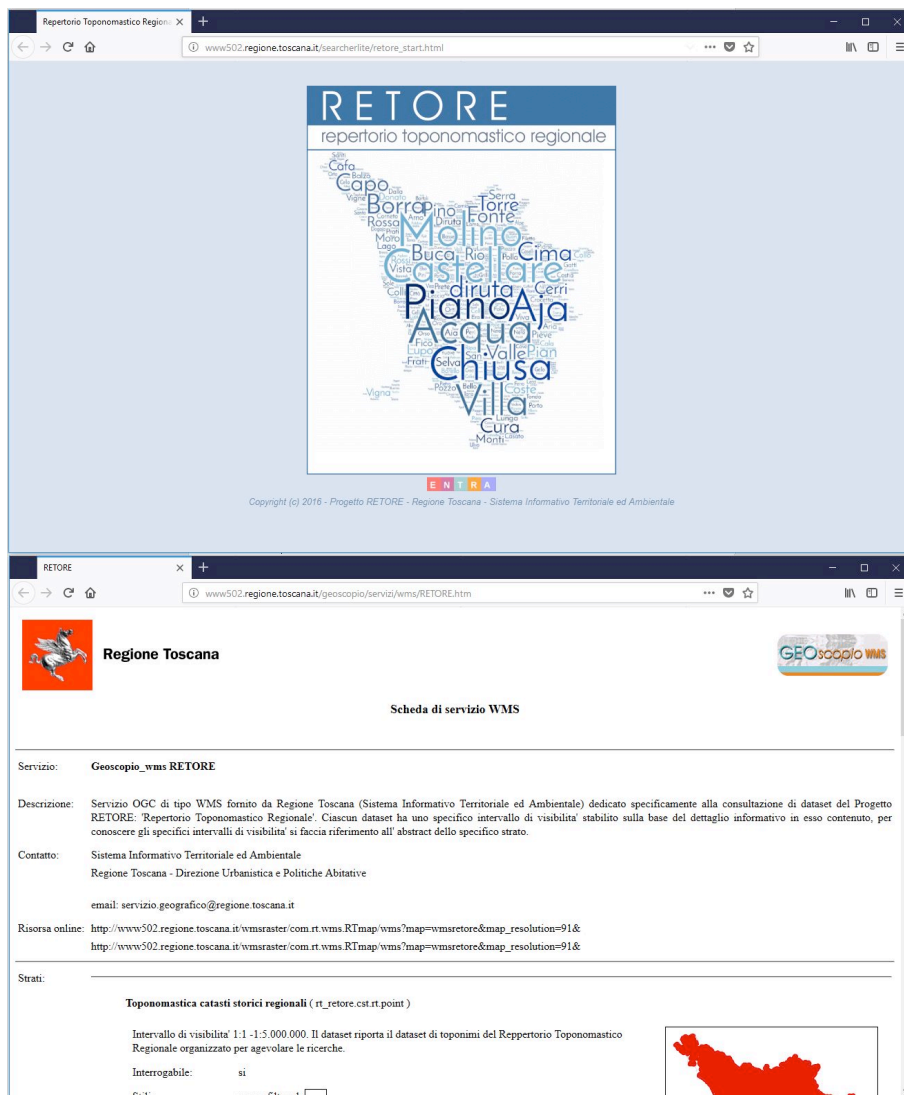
Repertorio Toponomastico Regiona ×
+
www502.regione.toscana.it/searcherlite/retore_start.html

RETORE
repertorio toponomastico regionale

Cafa
Capo
Borro
Pino
Torre
Fonte
Serra
Rossa
Molino
Cima
Buca
Rio
Castellare
diruta
Cerri
Piano
Aja
Acqua
Chiusa
Valle
Pian
Villa
Cura
Monti
Vigna
Selva
Lupo
Fico
Frati
San
Pieve
Coste
Vista
Lago

E N T R A
Copyright (c) 2016 - Progetto RETORE - Regione Toscana - Sistema Informativo Territoriale ed Ambientale

RETORE ×
+
www502.regione.toscana.it/geoscopio/servizi/wms/RETORE.htm

Regione Toscana

GEOscopio wms

Scheda di servizio WMS

Servizio: Geoscopio_wms RETORE

Descrizione: Servizio OGC di tipo WMS fornito da Regione Toscana (Sistema Informativo Territoriale ed Ambientale) dedicato specificamente alla consultazione di dataset del Progetto RETORE: 'Repertorio Toponomastico Regionale'. Ciascun dataset ha uno specifico intervallo di visibilita' stabilito sulla base del dettaglio informativo in esso contenuto, per conoscere gli specifici intervalli di visibilita' si faccia riferimento all' abstract dello specifico strato.

Contatto: Sistema Informativo Territoriale ed Ambientale
Regione Toscana - Direzione Urbanistica e Politiche Abitative

email: servizio.geografico@regione.toscana.it

Risorsa online: http://www502.regione.toscana.it/wmsraster/com.rt.wms.RTmap/wms?map=wmsretore&map_resolution=91&
http://www502.regione.toscana.it/wmsraster/com.rt.wms.RTmap/wms?map=wmsretore&map_resolution=91&

Strati:

Toponomastica catasti storici regionali ( rt_retore.cst.rt.point )

Intervallo di visibilita' 1:1 -1:5.000.000. Il dataset riporta il dataset di toponimi del Reppertorio Toponomastico Regionale organizzato per agevolare le ricerche.

Interrogabile: si

Stili: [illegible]